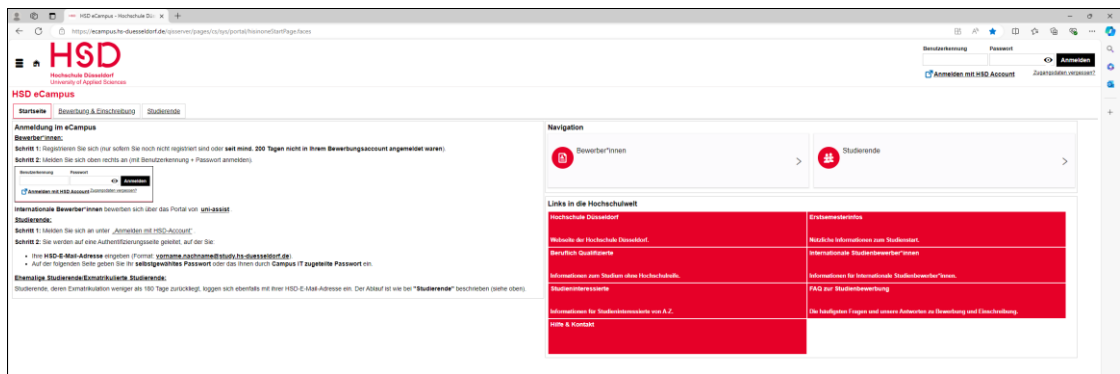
HSD eCampus - Hochschule Düs ×

https://ecampus.hs-duesseldorf.de/qisserver/pages/cs/sys/portal/hisinoneStartPage.faces

HSD
Hochschule Düsseldorf
University of Applied Sciences

Benutzerkennung
Passwort
Anmelden
Anmelden mit HSD Account
Zugangsdaten vergessen?

HSD eCampus

Startseite | Bewerbung & Einschreibung | Studierende

Anmeldung im eCampus

Bewerber*innen:

Schritt 1: Registrieren Sie sich (nur sofern Sie noch nicht registriert sind oder seit mind. 200 Tagen nicht in Ihrem Bewerbungsaccount angemeldet waren).

Schritt 2: Melden Sie sich oben rechts an (mit Benutzerkennung + Passwort anmelden).

Benutzerkennung Passwort Anmelden
Anmelden mit HSD Account Zugangsdaten vergessen?

Internationale Bewerber*innen bewerben sich über das Portal von uni-assist

Studierende:

Schritt 1: Melden Sie sich an unter „Anmelden mit HSD-Account"

Schritt 2: Sie werden auf eine Authentifizierungsseite geleitet, auf der Sie:

• Ihre HSD-E-Mail-Adresse eingeben (Format: vorname.nachname@study.hs-duesseldorf.de)
• Auf der folgenden Seite geben Sie Ihr selbstgewähltes Passwort oder das Ihnen durch Campus IT zugeteilte Passwort ein.

Ehemalige Studierende/Exmatrikulierte Studierende:

Studierende, deren Exmatrikulation weniger als 180 Tage zurückliegt, loggen sich ebenfalls mit ihrer HSD-E-Mail-Adresse ein. Der Ablauf ist wie bei "Studierende" beschrieben (siehe oben).

Navigation

Bewerber*innen

Studierende

Links in die Hochschulwelt

Hochschule Düsseldorf
Webseite der Hochschule Düsseldorf.

Erstsemesterinfos
Nützliche Informationen zum Studienstart.

Beruflich Qualifizierte
Informationen zum Studium ohne Hochschulreife.

Internationale Studienbewerber*innen
Informationen für internationale Studienbewerber*innen.

Studieninteressierte
Informationen für Studieninteressierte von A-Z.

FAQ zur Studienbewerbung
Die häufigsten Fragen und unsere Antworten zu Bewerbung und Einschreibung.

Hilfe & Kontakt